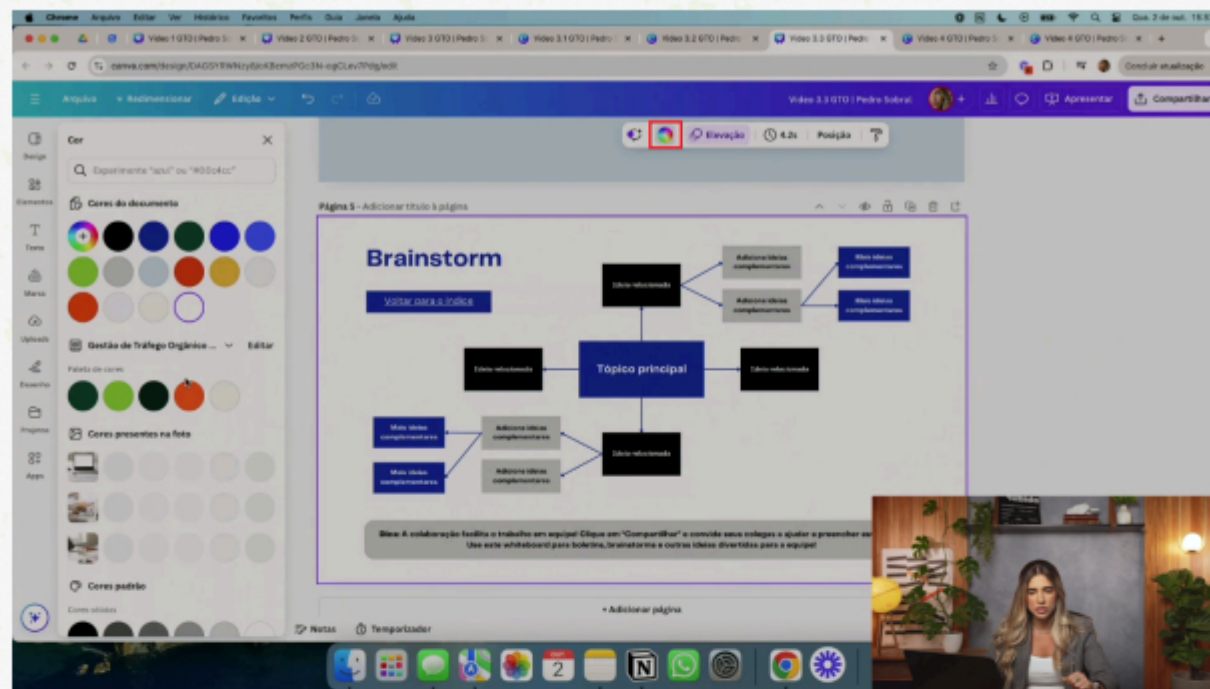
Chrome Arquivo Editar Ver Histórico Favoritos Perfis Guia Janela Ajuda

Video 1 GTO | Pedro S | Video 2 GTO | Pedro S | Video 3 GTO | Pedro S | Video 3.1 GTO | Pedro | Video 3.2 GTO | Pedro | Video 3.3 GTO | Pedro | Video 4 GTO | Pedro S | Video 4 GTO | Pedro S

canva.com/design/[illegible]/edit

Concluir atualização

Arquivo + Redimensionar Edição

Video 3.3 GTO | Pedro Sobral

Apresentar Compartilhar

Design Elementos Texto Marca Uploads Desenho Projetos Apps

Cor

Experimente "azul" ou "#00c4cc"

Cores do documento

Gestão de Tráfego Orgânico ... Editar

Paleta de cores

Cores presentes na foto

Cores padrão

Cores sólidas

Elevação 4,2s Posição

Página 5 - Adicionar título à página

Brainstorm

Voltar para o índice

Ideia relacionada

Adicione ideias complementares

Mais ideias complementares

Adicione ideias complementares

Mais ideias complementares

Ideia relacionada

Tópico principal

Ideia relacionada

Mais ideias complementares

Adicione ideias complementares

Ideia relacionada

Mais ideias complementares

Adicione ideias complementares

Dica: A colaboração facilita o trabalho em equipe! Clique em "Compartilhar" e convide seus colegas a ajudar a preencher es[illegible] Use este whiteboard para boletins, brainstorms e outras ideias divertidas para a equipe!

+ Adicionar página

Notas Temporizador